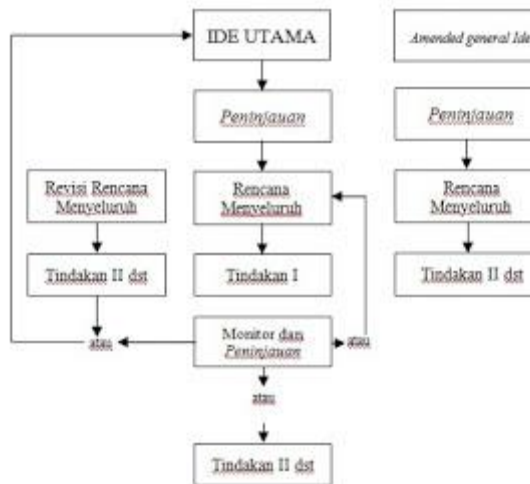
IDE UTAMA

Amended general Ide

Peninjauan

Peninjauan

Revisi Rencana Menyeluruh

Rencana Menyeluruh

Rencana Menyeluruh

Tindakan II dst

Tindakan I

Tindakan II dst

atau

Monitor dan Peninjauan

atau

atau

Tindakan II dst